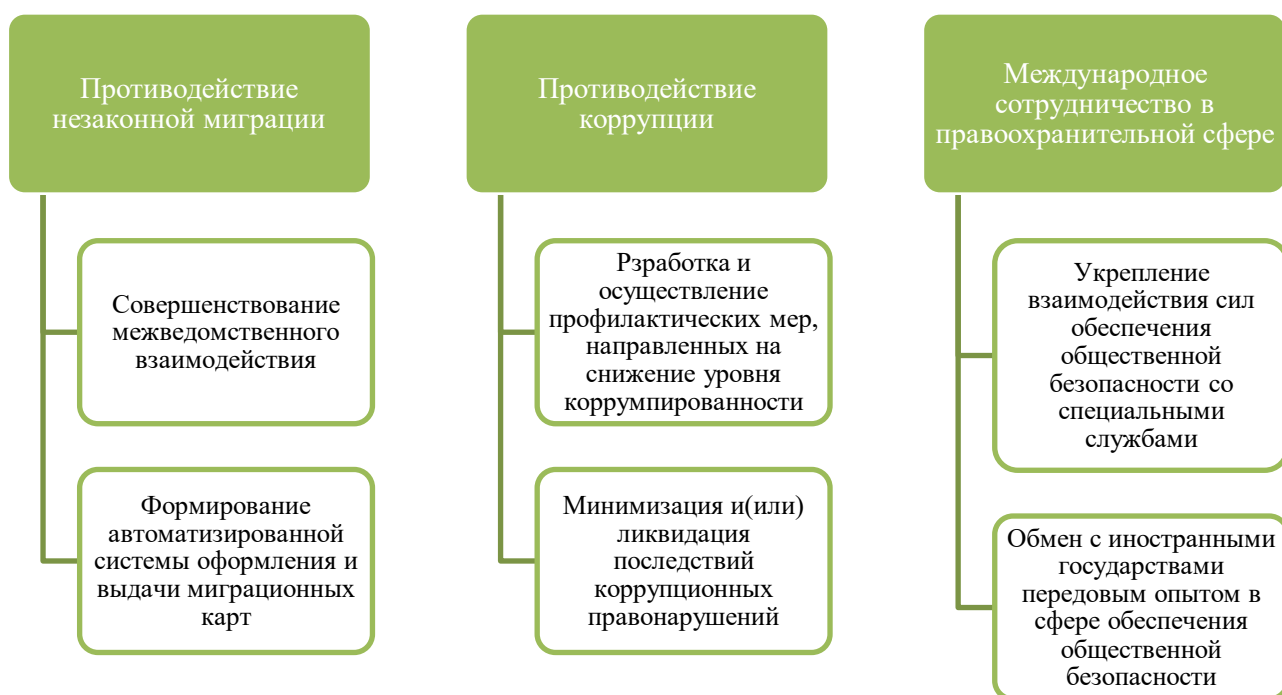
Противодействие незаконной миграции

Совершенствование межведомственного взаимодействия

Формирование автоматизированной системы оформления и выдачи миграционных карт

Противодействие коррупции

Рзработка и осуществление профилактических мер, направленных на снижение уровня коррумпированности

Минимизация и(или) ликвидация последствий коррупционных правонарушений

Международное сотрудничество в правоохранительной сфере

Укрепление взаимодействия сил обеспечения общественной безопасности со специальными службами

Обмен с иностранными государствами передовым опытом в сфере обеспечения общественной безопасности